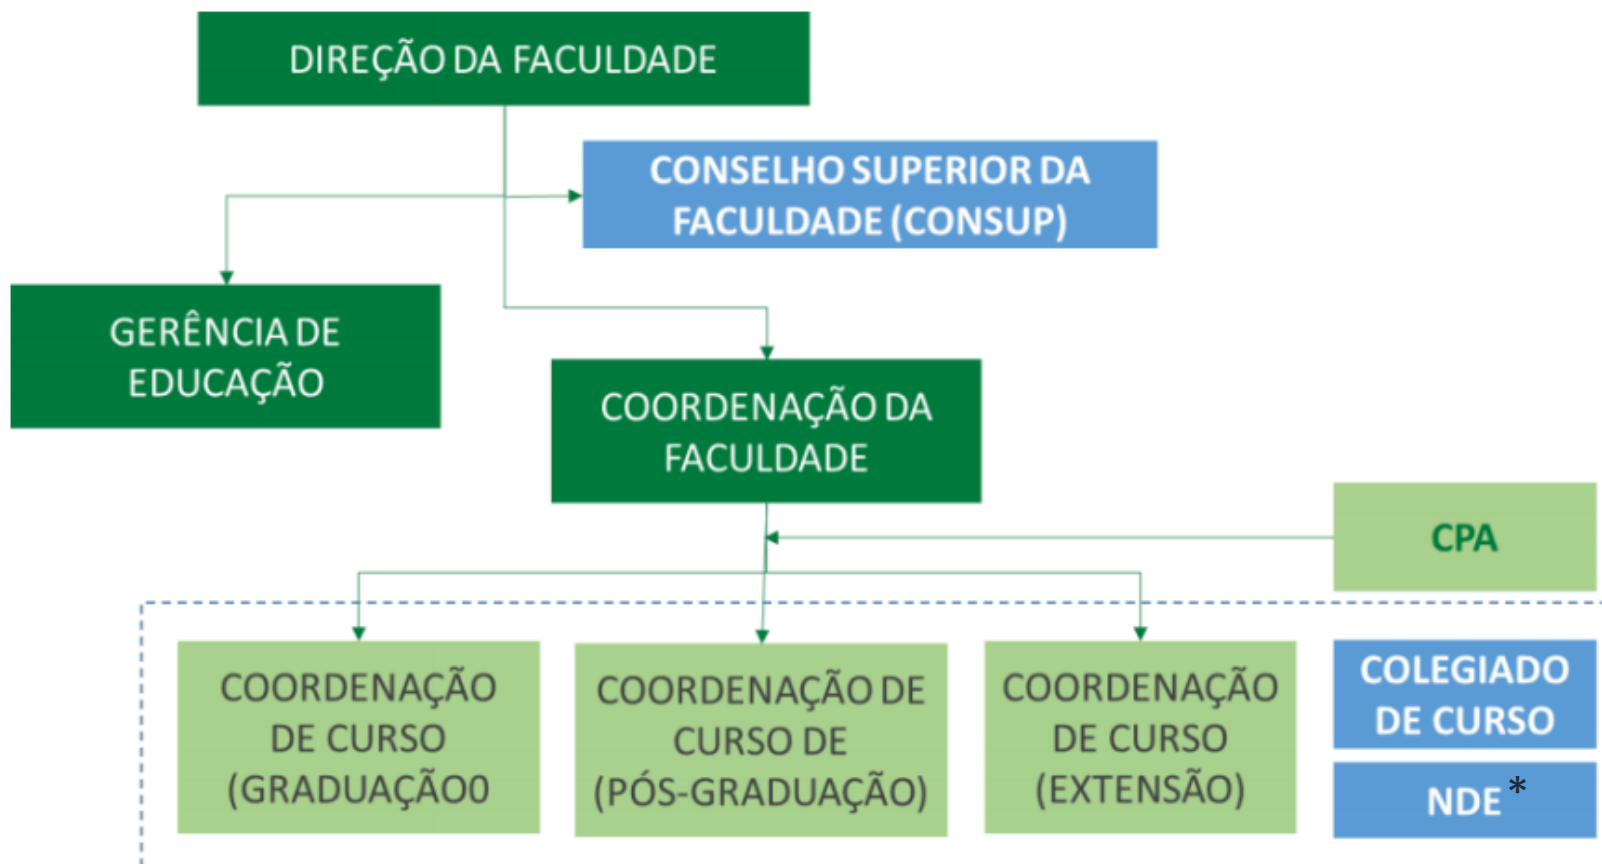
DIREÇÃO DA FACULDADE

CONSELHO SUPERIOR DA FACULDADE (CONSUP)

GERÊNCIA DE EDUCAÇÃO

COORDENAÇÃO DA FACULDADE

CPA

COORDENAÇÃO DE CURSO (GRADUAÇÃO0

COORDENAÇÃO DE CURSO DE (PÓS-GRADUAÇÃO)

COORDENAÇÃO DE CURSO (EXTENSÃO)

COLEGIADO DE CURSO

NDE*